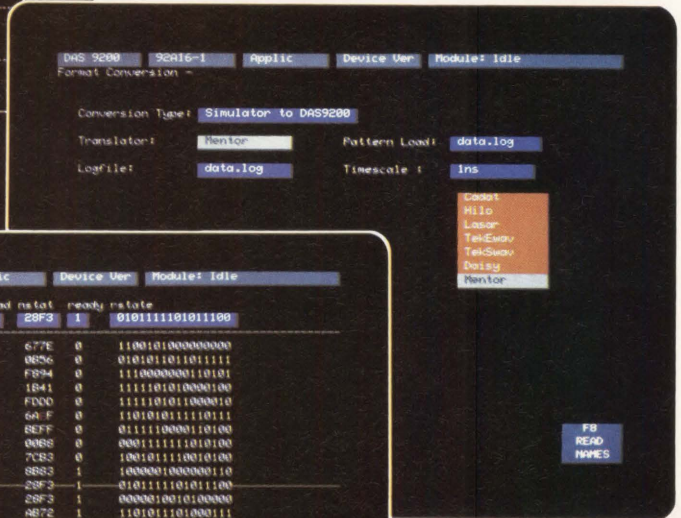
DAS 9200 92A16-1 Applic Device Ver Module: Idle
Format Conversion -

Conversion Type: Simulator to DAS9200

Translator: Mentor Pattern Load: data.log

Logfile: data.log Timescale : 1ns

Cadat
Hilo
Lasar
TekEwav
TekSwav
Daisy
Mentor

F8 READ NAMES

ic Device Ver Module: Idle

nd nstat ready nstate
28F3 1 0101111101011100

677E 0 1100101000000000
0B56 0 0101011011011111
F894 0 1110000000110101
1B41 0 1111101010000100
FDDD 0 1111101011000010
6A1F 0 1101010111110111
BEFF 0 0111110000110100
00B8 0 0001111111010100
7CB3 0 1001011110010100
8B83 1 1000001000000110
28F3 1 0101111101011100
28F3 1 0000010010100000
AB72 1 1101011101000111